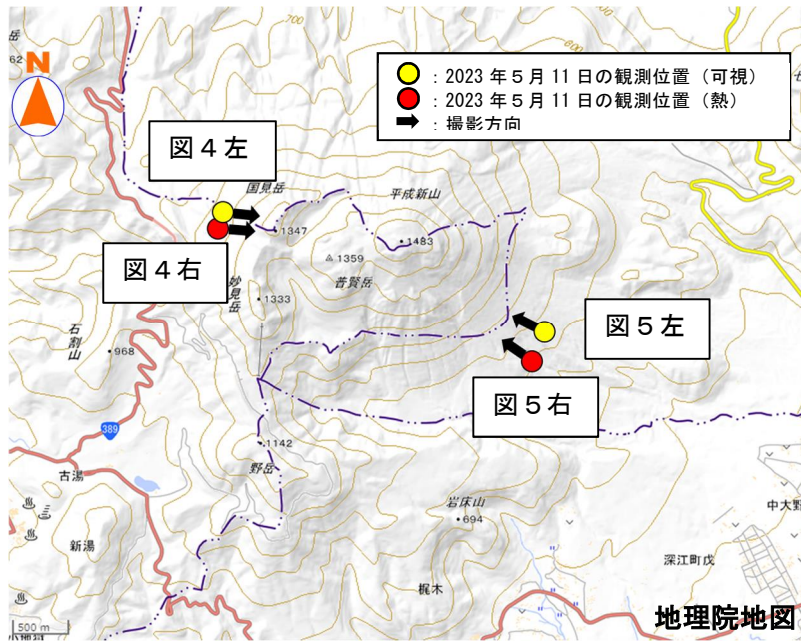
N

：2023 年５月 11 日の観測位置（可視）
：2023 年５月 11 日の観測位置（熱）
：撮影方向

図４左

図４右

図５左

図５右

国見岳
1347
平成新山
1483
1359
普賢岳
妙見岳
1333
石割山
968
389
1142
野岳
古湯
新湯
岩床山
694
梶木
中大野
深江町戊
700
600
500 m
62
岳

地理院地図